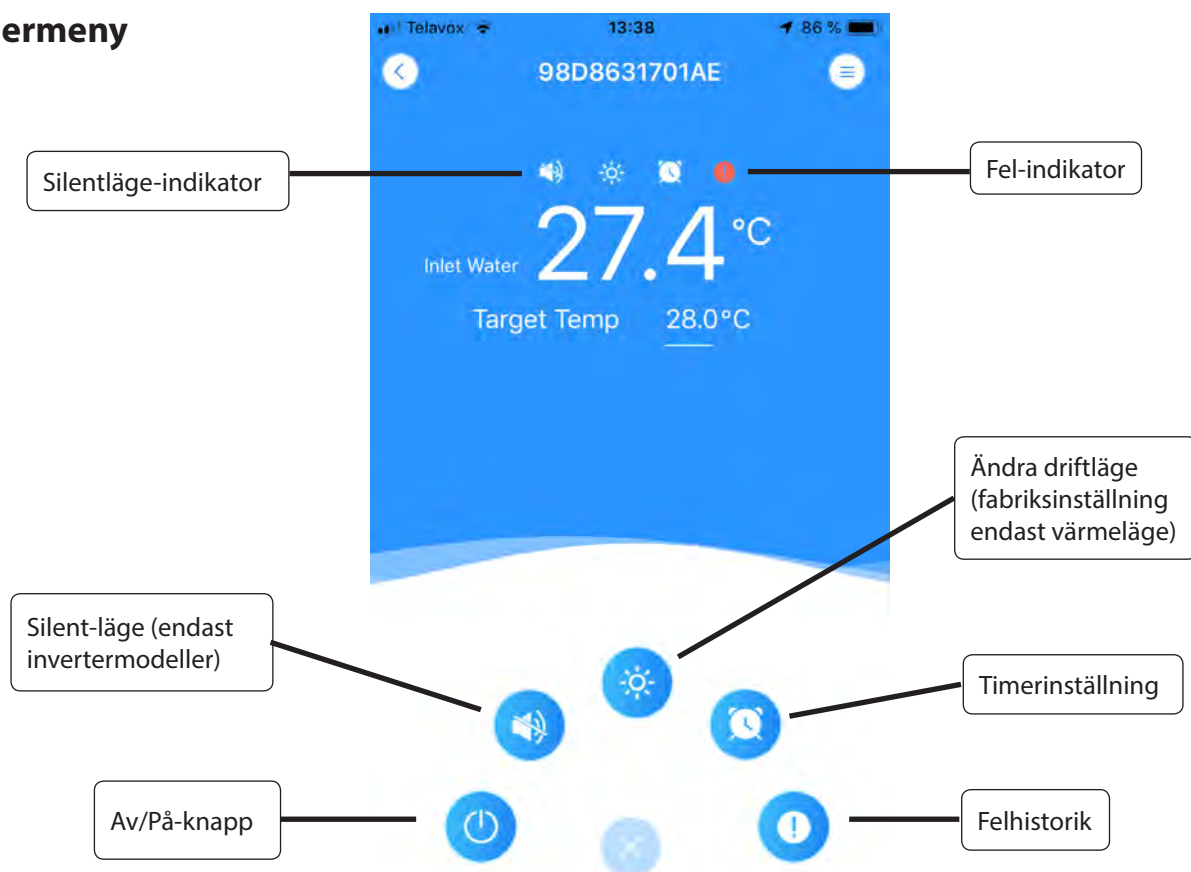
ermeny

Telavox 13:38 86 %

98D8631701AE

Silentläge-indikator

Fel-indikator

Inlet Water 27.4 °C

Target Temp 28.0°C

Ändra driftläge (fabriksinställning endast värmeläge)

Silent-läge (endast invertermodeller)

Timerinställning

Av/På-knapp

Felhistorik